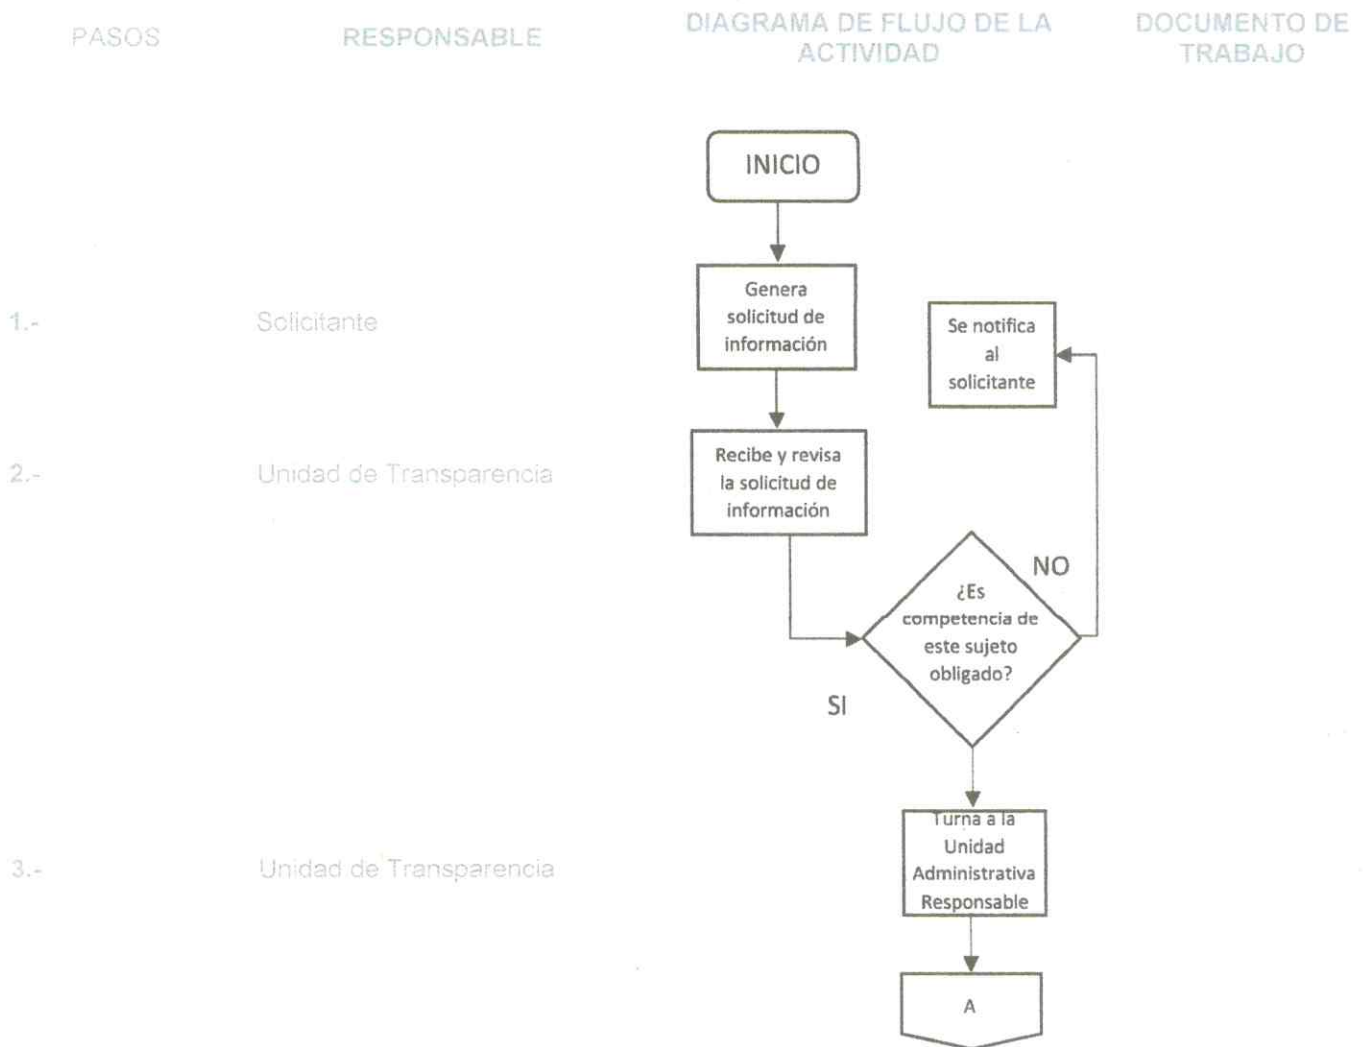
| PASOS | RESPONSABLE | DIAGRAMA DE FLUJO DE LA ACTIVIDAD | DOCUMENTO DE TRABAJO |
|---|---|---|---|
| | | INICIO | |
| 1.- | Solicitante | Genera solicitud de información | |
| | | Se notifica al solicitante | |
| 2.- | Unidad de Transparencia | Recibe y revisa la solicitud de información | |
| | | ¿Es competencia de este sujeto obligado? NO SI | |
| 3.- | Unidad de Transparencia | Turna a la Unidad Administrativa Responsable | |
| | | A | |